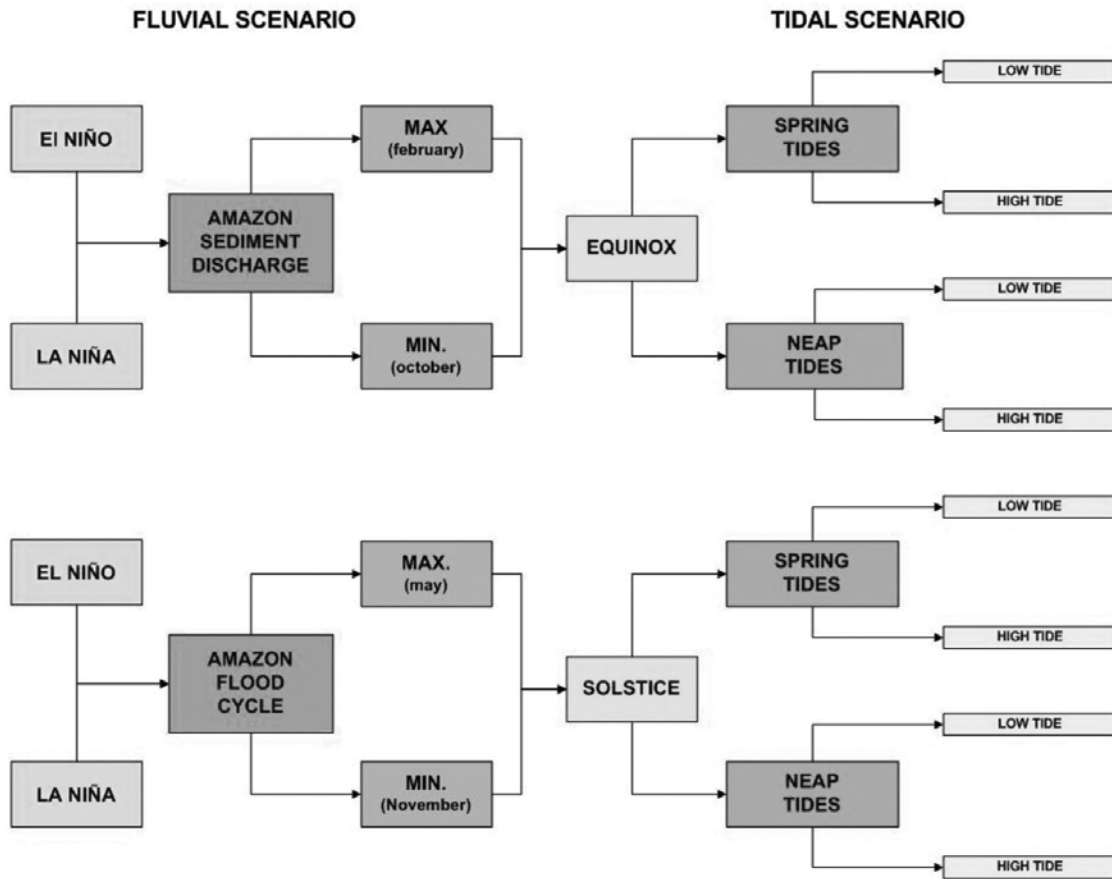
FLUVIAL SCENARIO

TIDAL SCENARIO

El NIÑO

LA NIÑA

AMAZON SEDIMENT DISCHARGE

MAX (february)

MIN. (october)

EQUINOX

SPRING TIDES

LOW TIDE

HIGH TIDE

NEAP TIDES

LOW TIDE

HIGH TIDE

EL NIÑO

LA NIÑA

AMAZON FLOOD CYCLE

MAX. (may)

MIN. (November)

SOLSTICE

SPRING TIDES

LOW TIDE

HIGH TIDE

NEAP TIDES

LOW TIDE

HIGH TIDE